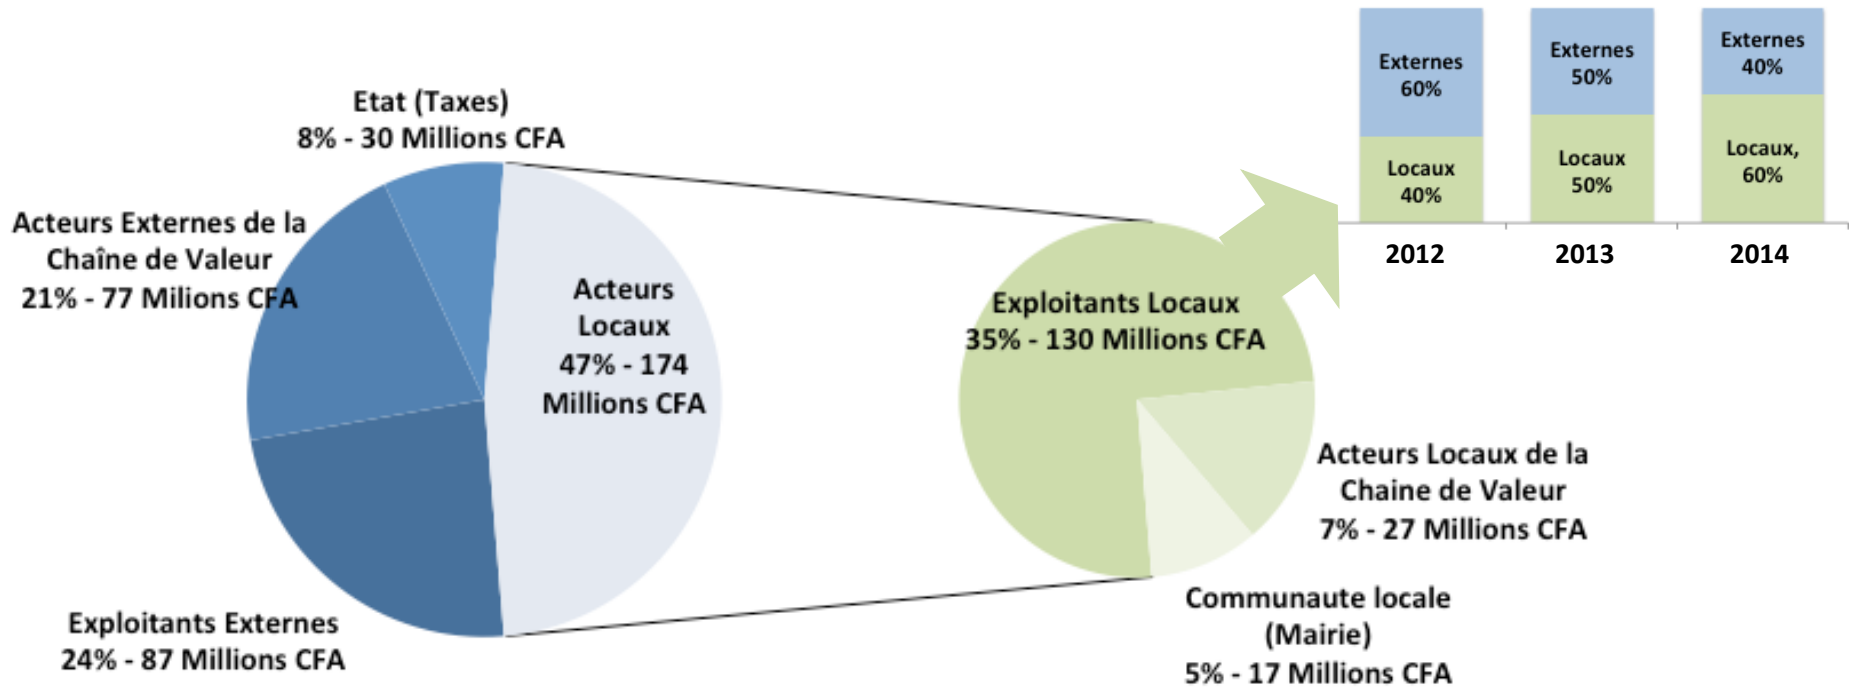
Etat (Taxes)
8% - 30 Millions CFA

Acteurs Externes de la Chaîne de Valeur
21% - 77 Milions CFA

Acteurs Locaux
47% - 174 Millions CFA

Exploitants Externes
24% - 87 Millions CFA

Externes 60%
Locaux 40%
2012

Externes 50%
Locaux 50%
2013

Externes 40%
Locaux, 60%
2014

Exploitants Locaux
35% - 130 Millions CFA

Acteurs Locaux de la Chaine de Valeur
7% - 27 Millions CFA

Communaute locale (Mairie)
5% - 17 Millions CFA